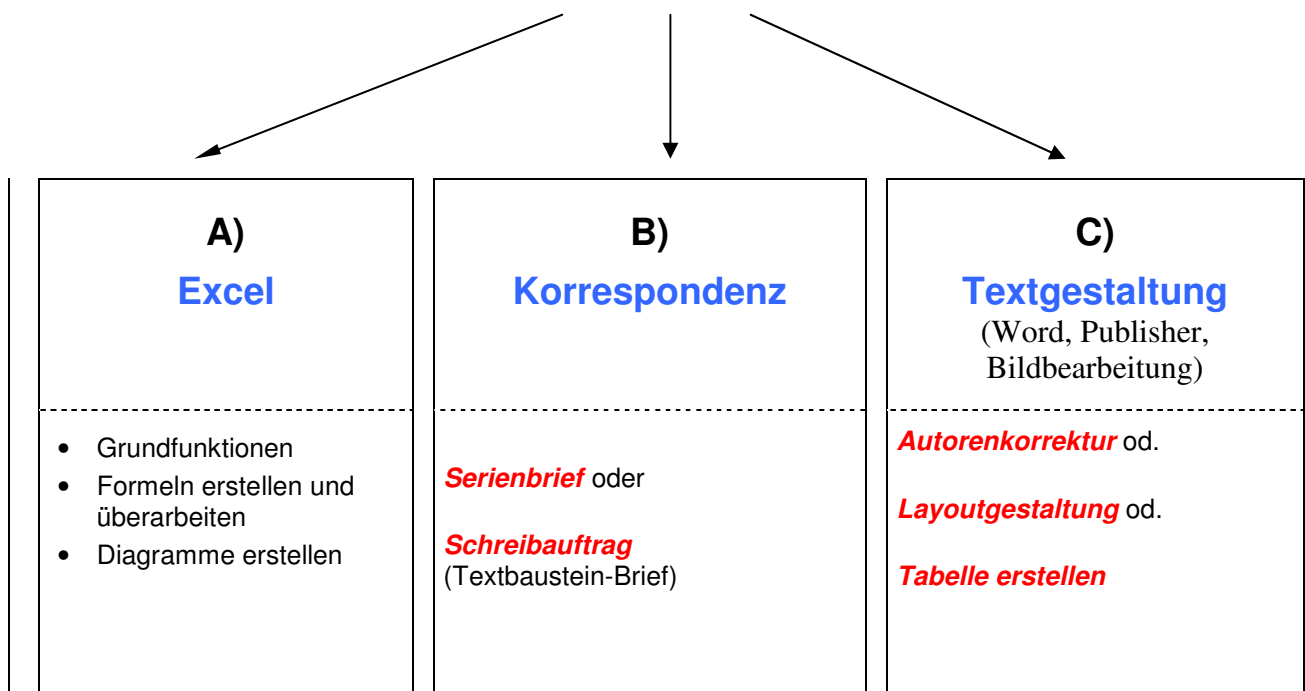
A)
Excel

- Grundfunktionen
- Formeln erstellen und überarbeiten
- Diagramme erstellen

B)
Korrespondenz

Serienbrief oder

Schreibauftrag (Textbaustein-Brief)

C)
Textgestaltung
(Word, Publisher, Bildbearbeitung)

Autorenkorrektur od.

Layoutgestaltung od.

Tabelle erstellen